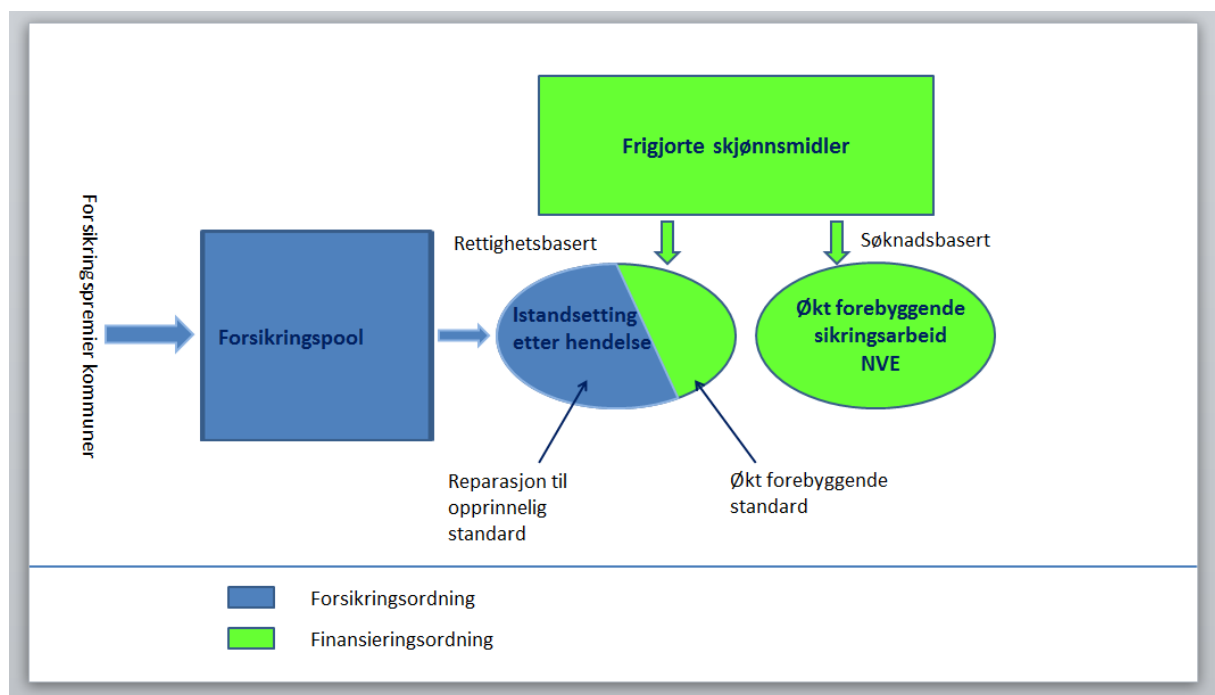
Frigjorte skjønnsmidler

Forsikringspremier kommuner

Forsikringspool

Rettighetsbasert

Søknadsbasert

Istandsetting etter hendelse

Økt forebyggende sikringsarbeid NVE

Reparasjon til opprinnelig standard

Økt forebyggende standard

Forsikringsordning

Finansieringsordning